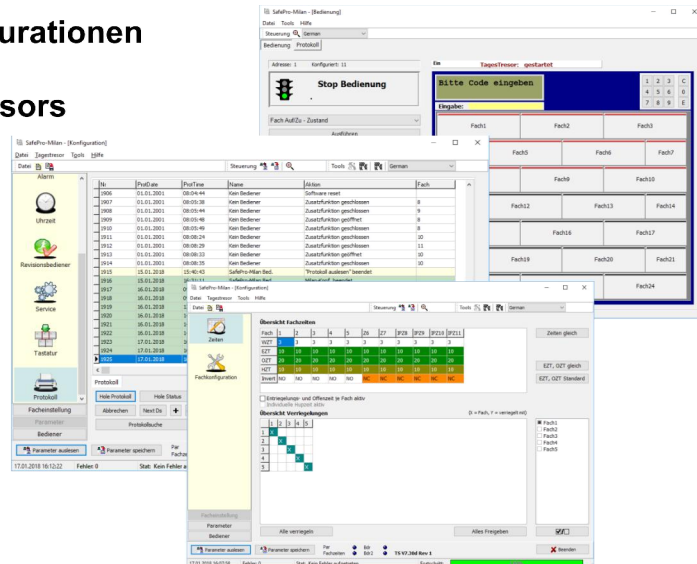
urationen

sors

SafePro-Milan - [Bedienung]
Datei Tools Hilfe
Steuerung German
Bedienung Protokoll
Adresse: 1 Konfiguriert: 11
Stop Bedienung
Fach Auf/Zu - Zustand
Ausführen
TagesTresor: gestartet
Bitte Code eingeben
Eingabe:
1 2 3 C
4 5 6 0
7 8 9 E
Fach1 Fach2 Fach3
Fach5 Fach6 Fach7
Fach9 Fach10
Fach12 Fach13 Fach14
Fach16 Fach17
Fach19 Fach20 Fach21
Fach24

SafePro-Milan - [Konfiguration]
Datei Tagestresor Tools Hilfe
Steuerung Tools German
Alarm
Uhrzeit
Revisionsbediener
Service
Tastatur
Protokoll
Facheinstellung
Parameter
Bediener

| Nr | ProtDate | ProtTime | Name | Aktion | Fach |
|---|---|---|---|---|---|
| 1906 | 01.01.2001 | 08:04:44 | Kein Bediener | Software reset | |
| 1907 | 01.01.2001 | 08:05:38 | Kein Bediener | Zusatzfunktion geschlossen | 8 |
| 1908 | 01.01.2001 | 08:05:44 | Kein Bediener | Zusatzfunktion geschlossen | 9 |
| 1909 | 01.01.2001 | 08:05:48 | Kein Bediener | Zusatzfunktion geöffnet | 8 |
| 1910 | 01.01.2001 | 08:05:49 | Kein Bediener | Zusatzfunktion geschlossen | 8 |
| 1911 | 01.01.2001 | 08:08:24 | Kein Bediener | Zusatzfunktion geschlossen | 10 |
| 1912 | 01.01.2001 | 08:08:29 | Kein Bediener | Zusatzfunktion geschlossen | 11 |
| 1913 | 01.01.2001 | 08:08:33 | Kein Bediener | Zusatzfunktion geöffnet | 10 |
| 1914 | 01.01.2001 | 08:08:35 | Kein Bediener | Zusatzfunktion geschlossen | 10 |
| 1915 | 15.01.2018 | 15:40:43 | SafePro-Milan Bed. | "Protokoll auslesen" beendet | |
| 1916 | 15.01.2018 | | | | |
| 1917 | 16.01.2018 | | | | |
| 1918 | 16.01.2018 | | | | |
| 1919 | 16.01.2018 | | | | |
| 1920 | 16.01.2018 | | | | |
| 1921 | 16.01.2018 | | | | |
| 1922 | 16.01.2018 | | | | |
| 1923 | 17.01.2018 | | | | |
| 1924 | 17.01.2018 | | | | |
| 1925 | 17.01.2018 | | | | |

Protokoll
Hole Protokoll Hole Status
Abbrechen Next Do
Protokollsuche
Parameter auslesen Parameter speichern
17.01.2018 16:12:22 Fehler: 0 Stat: Kein Fehler a

SafePro-Milan - [Konfiguration]
Datei Tagestresor Tools Hilfe
Steuerung Tools German
Zeiten
Fachkonfiguration
Übersicht Fachzeiten

| Fach | 1 | 2 | 3 | 4 | 5 | Z6 | Z7 | PZ8 | PZ9 | PZ10 | PZ11 |
|---|---|---|---|---|---|---|---|---|---|---|---|
| WZT | 3 | 3 | 3 | 3 | 3 | 3 | 3 | 3 | 3 | 3 | 3 |
| EZT | 10 | 10 | 10 | 10 | 10 | 10 | 10 | 10 | 10 | 10 | 10 |
| OZT | 20 | 20 | 20 | 20 | 20 | 20 | 20 | 20 | 20 | 20 | 20 |
| HZT | 10 | 10 | 10 | 10 | 10 | 10 | 10 | 10 | 10 | 10 | 10 |
| Invert | NO | NO | NO | NO | NO | NC | NC | NC | NC | NC | NC |

Zeiten gleich
EZT, OZT gleich
EZT, OZT Standard
Entriegelungs- und Offenzeit je Fach aktiv
Übersicht Verriegelungen
(X = Fach, Y = verriegelt mit)
Fach1 Fach2 Fach3 Fach4 Fach5
Alle verriegeln
Alles Freigeben
Facheinstellung
Parameter
Bediener
Parameter auslesen Parameter speichern
Beenden
TS V7.30d Rev 1